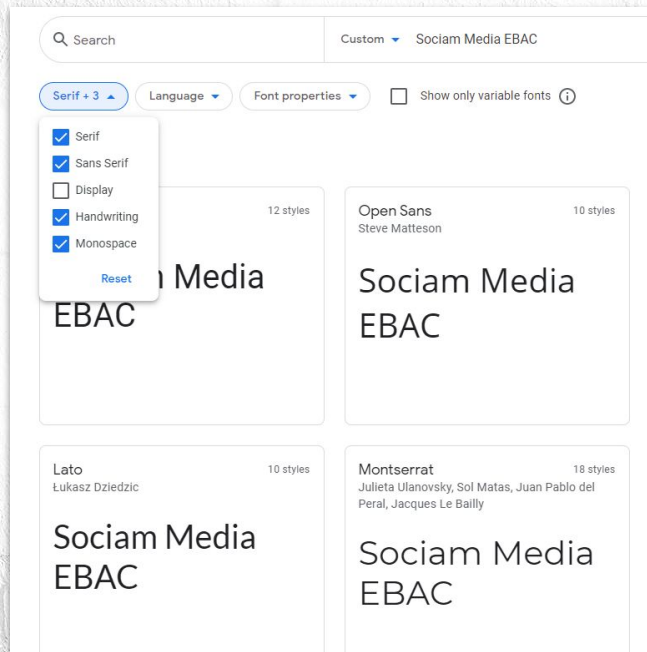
Search

Custom

Sociam Media EBAC

Serif + 3

Language

Font properties

Show only variable fonts

Serif

Sans Serif

Display

Handwriting

Monospace

Reset

12 styles

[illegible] Media EBAC

Open Sans
Steve Matteson

10 styles

Sociam Media EBAC

Lato
Łukasz Dziedzic

10 styles

Sociam Media EBAC

Montserrat
Julieta Ulanovsky, Sol Matas, Juan Pablo del Peral, Jacques Le Bailly

18 styles

Sociam Media EBAC